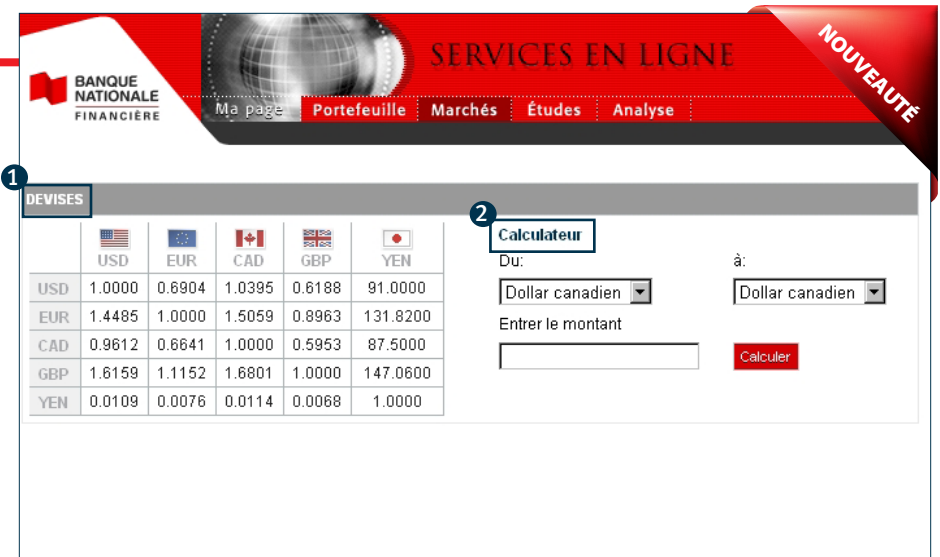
BANQUE NATIONALE FINANCIÈRE

SERVICES EN LIGNE

NOUVEAUTÉ

Ma page | Portefeuille | Marchés | Études | Analyse

1 DEVISES

| | USD | EUR | CAD | GBP | YEN |
|---|---|---|---|---|---|
| USD | 1.0000 | 0.6904 | 1.0395 | 0.6188 | 91.0000 |
| EUR | 1.4485 | 1.0000 | 1.5059 | 0.8963 | 131.8200 |
| CAD | 0.9612 | 0.6641 | 1.0000 | 0.5953 | 87.5000 |
| GBP | 1.6159 | 1.1152 | 1.6801 | 1.0000 | 147.0600 |
| YEN | 0.0109 | 0.0076 | 0.0114 | 0.0068 | 1.0000 |

2 Calculateur

Du:

Dollar canadien

à:

Dollar canadien

Entrer le montant

Calculer